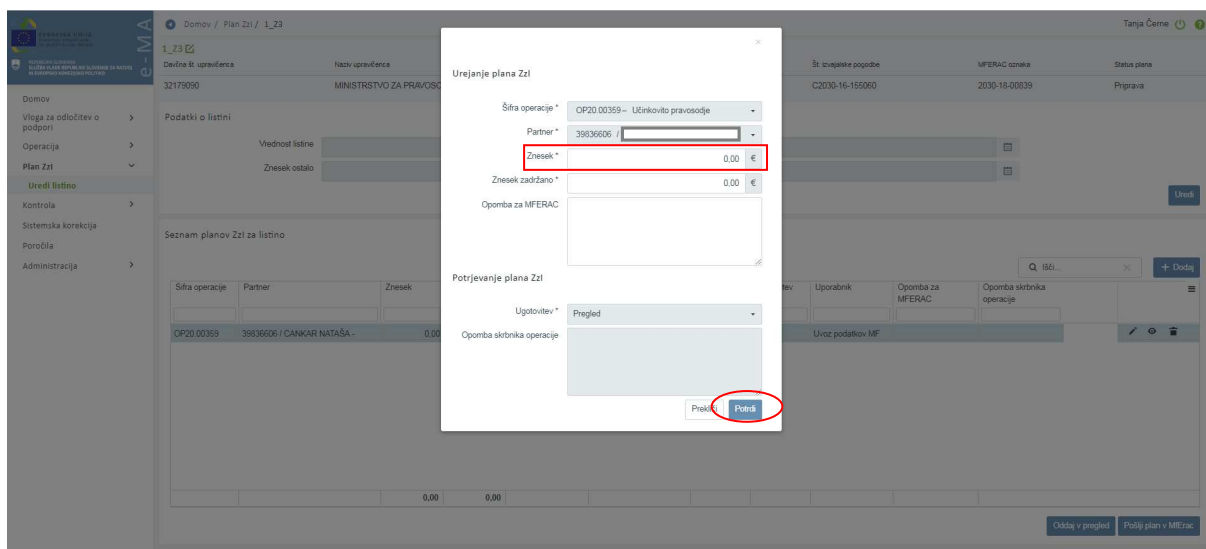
EVROPSKA UNIJA
REPUBLIKA SLOVENIJA SLUŽBA VLADE REPUBLIKE SLOVENIJE ZA RAZVOJ IN EVROPSKO KOHEZIJSKO POLITIKO
e-MA

Domov / Plan ZzI / 1_Z3

Tanja Černe

1_Z3

| Davčna št. upravičenca | Naziv upravičenca | Št. izvajalske pogodbe | MFERAC oznaka | Status plana |
|---|---|---|---|---|
| 32179090 | MINISTRSTVO ZA PRAVOSO | C2030-16-155060 | 2030-16-00839 | Priprava |

Domov
Vloga za odločitev o podpori
Operacija
Plan ZzI
Uredi listino
Kontrola
Sistemska korekcija
Poročila
Administracija

Podatki o listini
Vrednost listine
Znesek ostalo

Uredi

Seznam planov ZzI za listino

Q Išči...
+ Dodaj

| Šifra operacije | Partner | Znesek | ev | Uporabnik | Opomba za MFERAC | Opomba skrbnika operacije |
|---|---|---|---|---|---|---|
| OP20.00359 | 39836606 / CANKAR NATAŠA - | 0,00 | | Uvoz podatkov MF | | |
| | | 0,00 | 0,00 | | | |

Oddaj v pregled
Pošlji plan v MFErac

Urejanje plana ZzI

Šifra operacije * OP20.00359 – Učinkovito pravosodje
Partner * 39836606 / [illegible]
Znesek * 0,00 €
Znesek zadržano * 0,00 €
Opomba za MFERAC

Potrjevanje plana ZzI

Ugotovitev * Pregled
Opomba skrbnika operacije

Prekliči
Potrdi